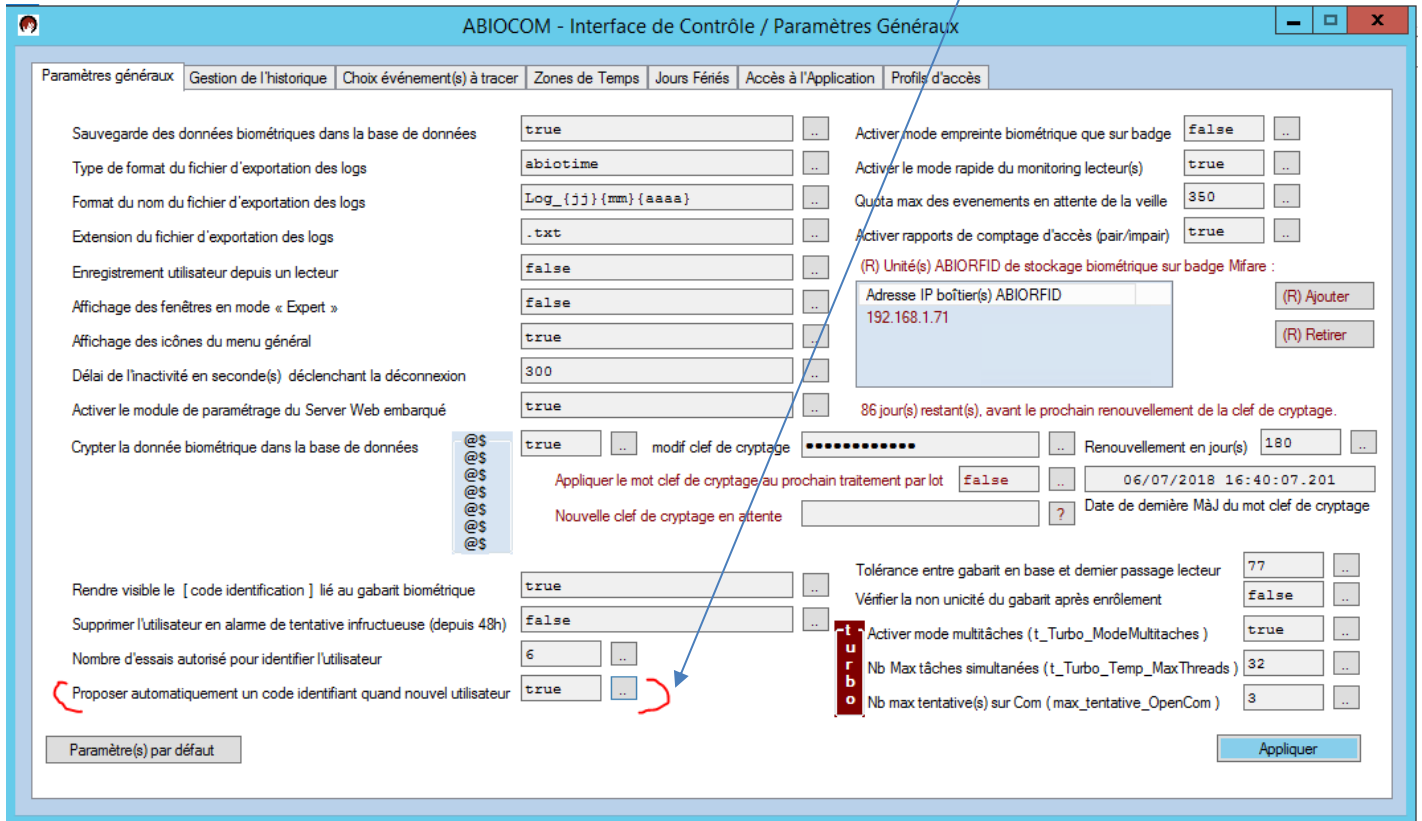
ABIOCOM - Interface de Contrôle / Paramètres Généraux

Paramètres généraux | Gestion de l'historique | Choix événement(s) à tracer | Zones de Temps | Jours Fériés | Accès à l'Application | Profils d'accès

Sauvegarde des données biométriques dans la base de données true ..
Type de format du fichier d'exportation des logs abiotime ..
Format du nom du fichier d'exportation des logs Log_{jj}{mm}{aaaa} ..
Extension du fichier d'exportation des logs .txt ..
Enregistrement utilisateur depuis un lecteur false ..
Affichage des fenêtres en mode « Expert » false ..
Affichage des icônes du menu général true ..
Délai de l'inactivité en seconde(s) déclenchant la déconnexion 300 ..
Activer le module de paramétrage du Server Web embarqué true ..
Crypter la donnée biométrique dans la base de données @$ @$ @$ @$ @$ @$ @$ true .. modif clef de cryptage ●●●●●●●●●●●● .. Renouvellement en jour(s) 180 ..
Appliquer le mot clef de cryptage au prochain traitement par lot false .. 06/07/2018 16:40:07.201
Date de dernière MàJ du mot clef de cryptage
Nouvelle clef de cryptage en attente ?

Activer mode empreinte biométrique que sur badge false ..
Activer le mode rapide du monitoring lecteur(s) true ..
Quota max des evenements en attente de la veille 350 ..
Activer rapports de comptage d'accès (pair/impair) true ..
(R) Unité(s) ABIORFID de stockage biométrique sur badge Mifare :
Adresse IP boîtier(s) ABIORFID
192.168.1.71
(R) Ajouter
(R) Retirer
86 jour(s) restant(s), avant le prochain renouvellement de la clef de cryptage.

Rendre visible le [ code identification ] lié au gabarit biométrique true ..
Supprimer l'utilisateur en alarme de tentative infructueuse (depuis 48h) false ..
Nombre d'essais autorisé pour identifier l'utilisateur 6 ..
Proposer automatiquement un code identifiant quand nouvel utilisateur true ..

Tolérance entre gabarit en base et dernier passage lecteur 77 ..
Vérifier la non unicité du gabarit après enrôlement false ..
turbo
Activer mode multitâches ( t_Turbo_ModeMultitaches ) true ..
Nb Max tâches simultanées ( t_Turbo_Temp_MaxThreads ) 32 ..
Nb max tentative(s) sur Com ( max_tentative_OpenCom ) 3 ..

Paramètre(s) par défaut
Appliquer